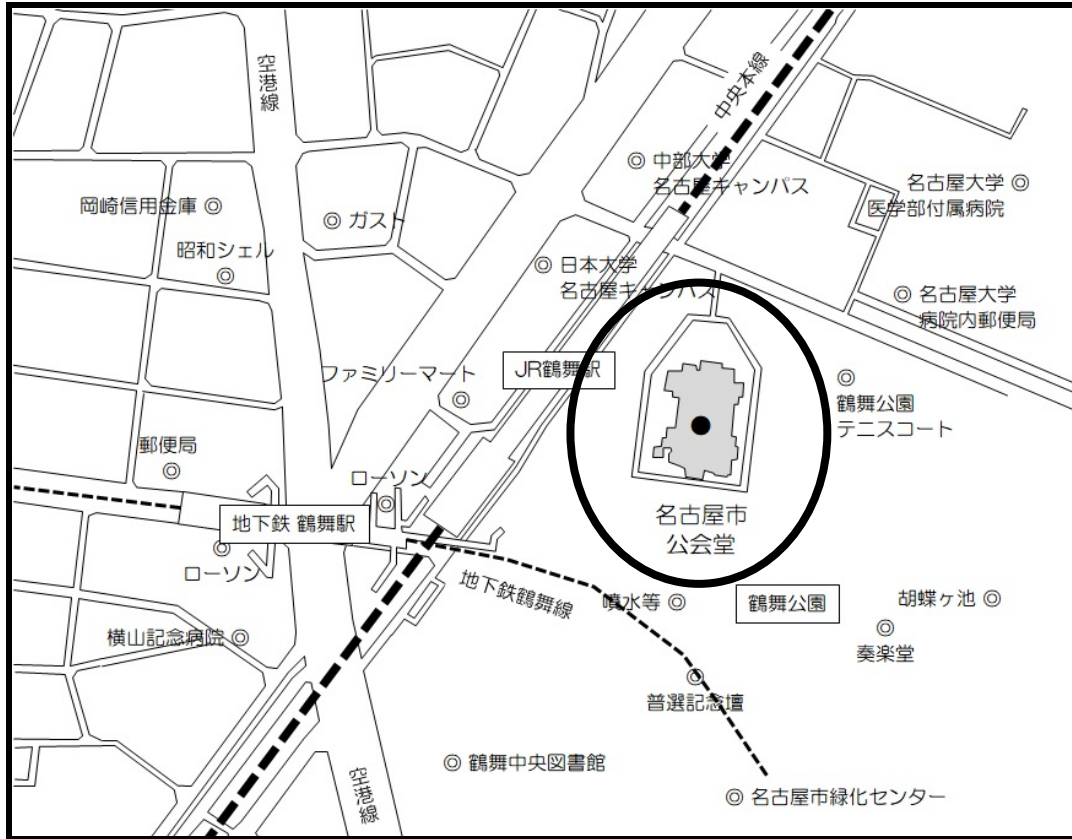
空港線

中央本線

◎ 中部大学 名古屋キャンパス

名古屋大学 ◎ 医学部付属病院

岡崎信用金庫 ◎

◎ ガスト

昭和シェル ◎

◎ 日本大学 名古屋キャンパス

◎ 名古屋大学 病院内郵便局

ファミリーマート ◎

JR鶴舞駅

◎ 鶴舞公園 テニスコート

郵便局 ◎

ローソン ◎

地下鉄 鶴舞駅

◎ ローソン

名古屋市 公会堂

地下鉄鶴舞線

噴水等 ◎

鶴舞公園

胡蝶ヶ池 ◎

◎ 奏楽堂

横山記念病院 ◎

◎ 普選記念壇

◎ 鶴舞中央図書館

空港線

◎ 名古屋市緑化センター